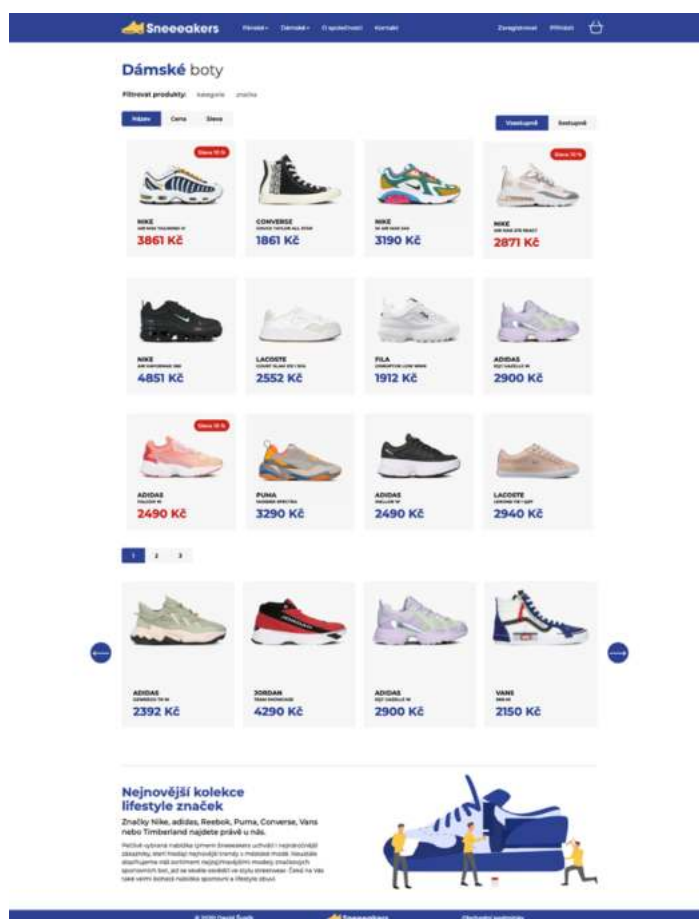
Sneeeakers Pánské Dámské O společnosti Kontakt Zaregistrovat Přihlásit

Dámské boty

Filtrovat produkty: kategorie značka

Název Cena Sleva

Vzestupně Sestupně

Sleva 10 %
NIKE
AIR MAX TAILWIND IV
3861 Kč

CONVERSE
CHUCK TAYLOR ALL STAR
1861 Kč

NIKE
W AIR MAX 200
3190 Kč

Sleva 10 %
NIKE
AIR MAX 270 REACT
2871 Kč

NIKE
AIR VAPORMAX 360
4851 Kč

LACOSTE
COURT SLAM
2552 Kč

FILA
DISRUPTOR LOW WMN
1912 Kč

ADIDAS
EQT GAZELLE W
2900 Kč

Sleva 10 %
ADIDAS
FALCON W
2490 Kč

PUMA
THUNDER SPECTRA
3290 Kč

ADIDAS
SUPERSTAR
2490 Kč

LACOSTE
LEROND
2940 Kč

1 2 3

ADIDAS
OZWEEGO TR W
2392 Kč

JORDAN
TEAM SHOWCASE
4290 Kč

ADIDAS
EQT GAZELLE W
2900 Kč

VANS
SK8-HI
2150 Kč

Nejnovější kolekce lifestyle značek

Značky Nike, adidas, Reebok, Puma, Converse, Vans nebo Timberland najdete právě u nás.

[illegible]

© 2020 David Šustr Sneeeakers Obchodní podmínky